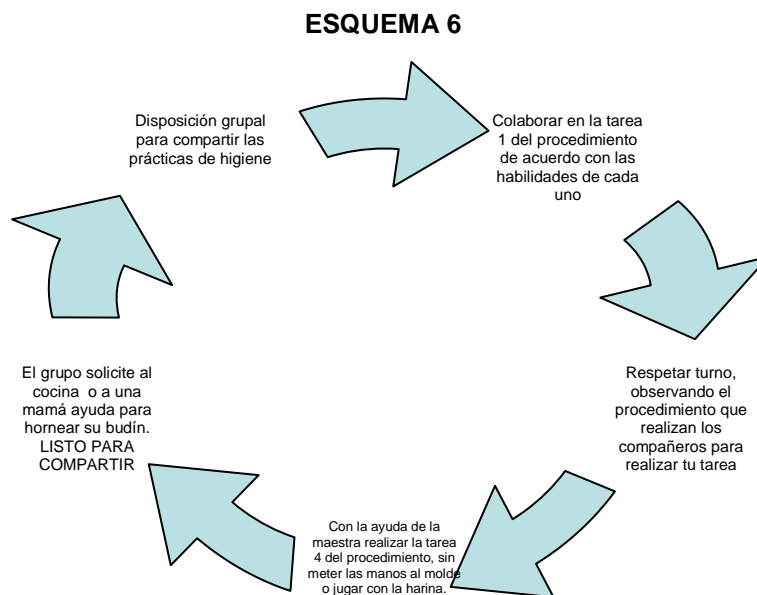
ESQUEMA 6

Disposición grupal para compartir las prácticas de higiene

Colaborar en la tarea 1 del procedimiento de acuerdo con las habilidades de cada uno

Respetar turno, observando el procedimiento que realizan los compañeros para realizar tu tarea

Con la ayuda de la maestra realizar la tarea 4 del procedimiento, sin meter las manos al molde o jugar con la harina.

El grupo solicite al cocina o a una mamá ayuda para hornear su budín. LISTO PARA COMPARTIR